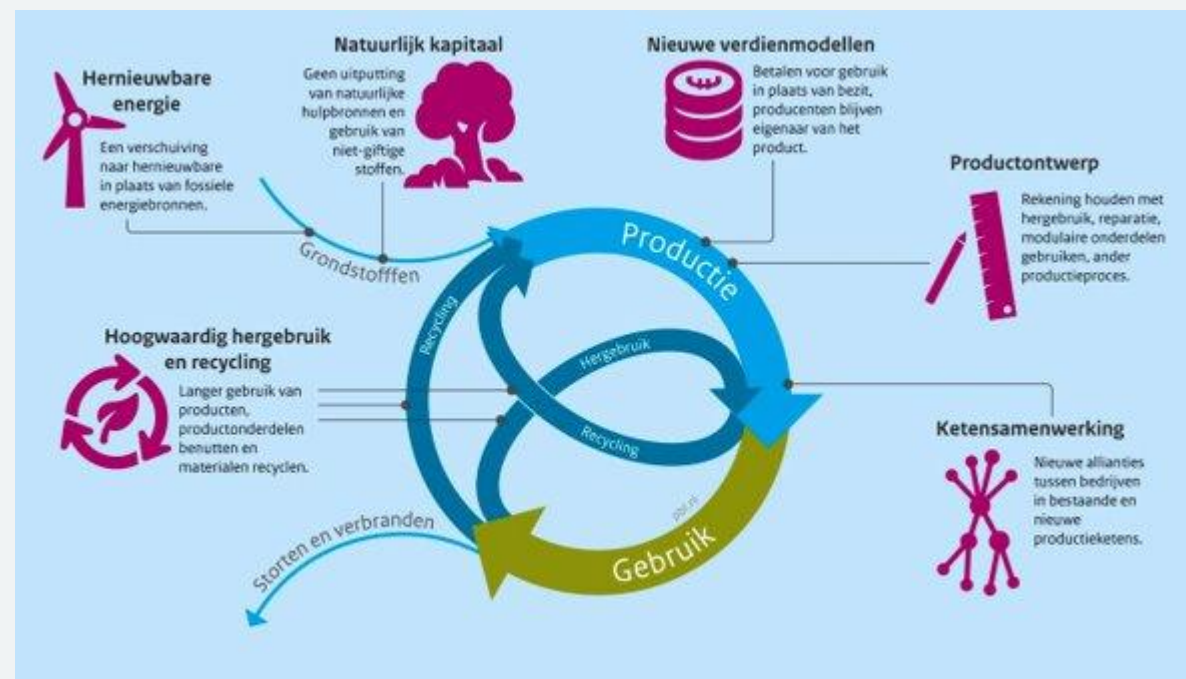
Hernieuwbare energie

Een verschuiving naar hernieuwbare in plaats van fossiele energiebronnen.

Natuurlijk kapitaal

Geen uitputting van natuurlijke hulpbronnen en gebruik van niet-giftige stoffen.

Nieuwe verdienmodellen

Betalen voor gebruik in plaats van bezit, producenten blijven eigenaar van het product.

Productontwerp

Rekening houden met hergebruik, reparatie, modulaire onderdelen gebruiken, ander productieproces.

Grondstofffen

Productie

Recycling

Hergebruik

Recycling

Hoogwaardig hergebruik en recycling

Langer gebruik van producten, productonderdelen benutten en materialen recyclen.

Ketensamenwerking

Nieuwe allianties tussen bedrijven in bestaande en nieuwe productieketens.

Storten en verbranden

pbl.nl

Gebruik